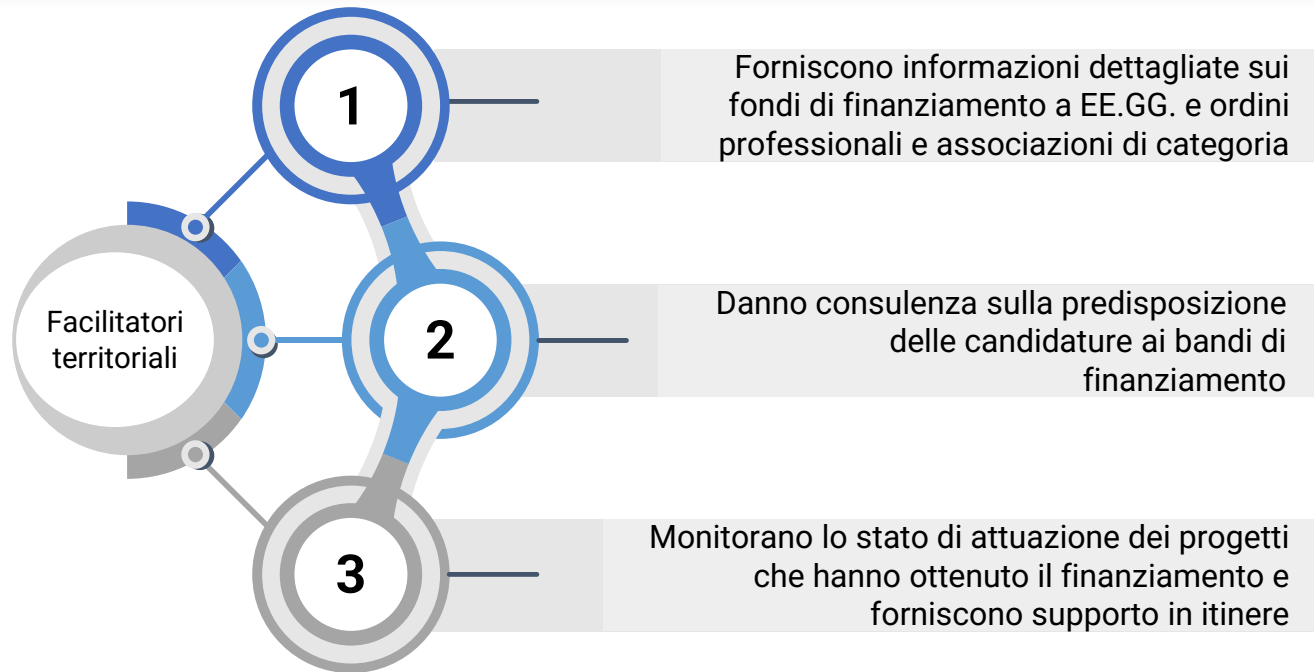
Facilitatori territoriali

1

Forniscono informazioni dettagliate sui fondi di finanziamento a EE.GG. e ordini professionali e associazioni di categoria

2

Danno consulenza sulla predisposizione delle candidature ai bandi di finanziamento

3

Monitorano lo stato di attuazione dei progetti che hanno ottenuto il finanziamento e forniscono supporto in itinere